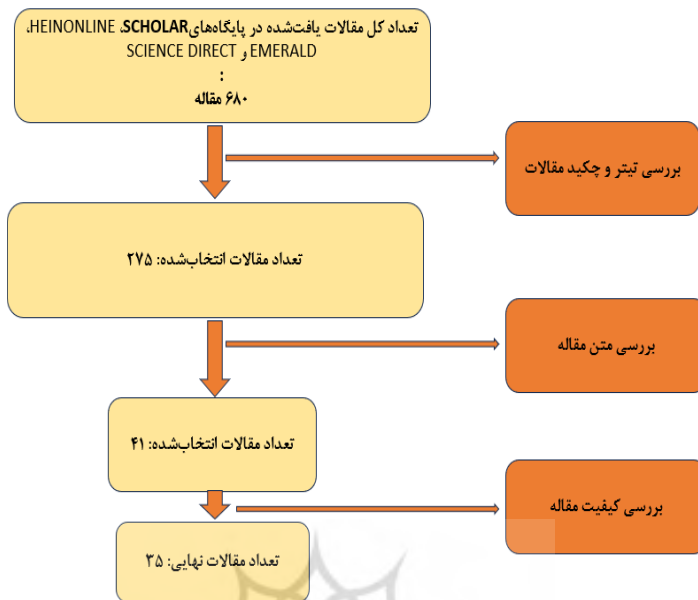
تعداد کل مقالات یافت‌شده در پایگاه‌های SCHOLAR، HEINONLINE، SCIENCE DIRECT و EMERALD
:
۶۸۰ مقاله

بررسی تیتر و چکید مقالات

تعداد مقالات انتخاب‌شده: ۲۷۵

بررسی متن مقاله

تعداد مقالات انتخاب‌شده: ۴۱

بررسی کیفیت مقاله

تعداد مقالات نهایی: ۳۵